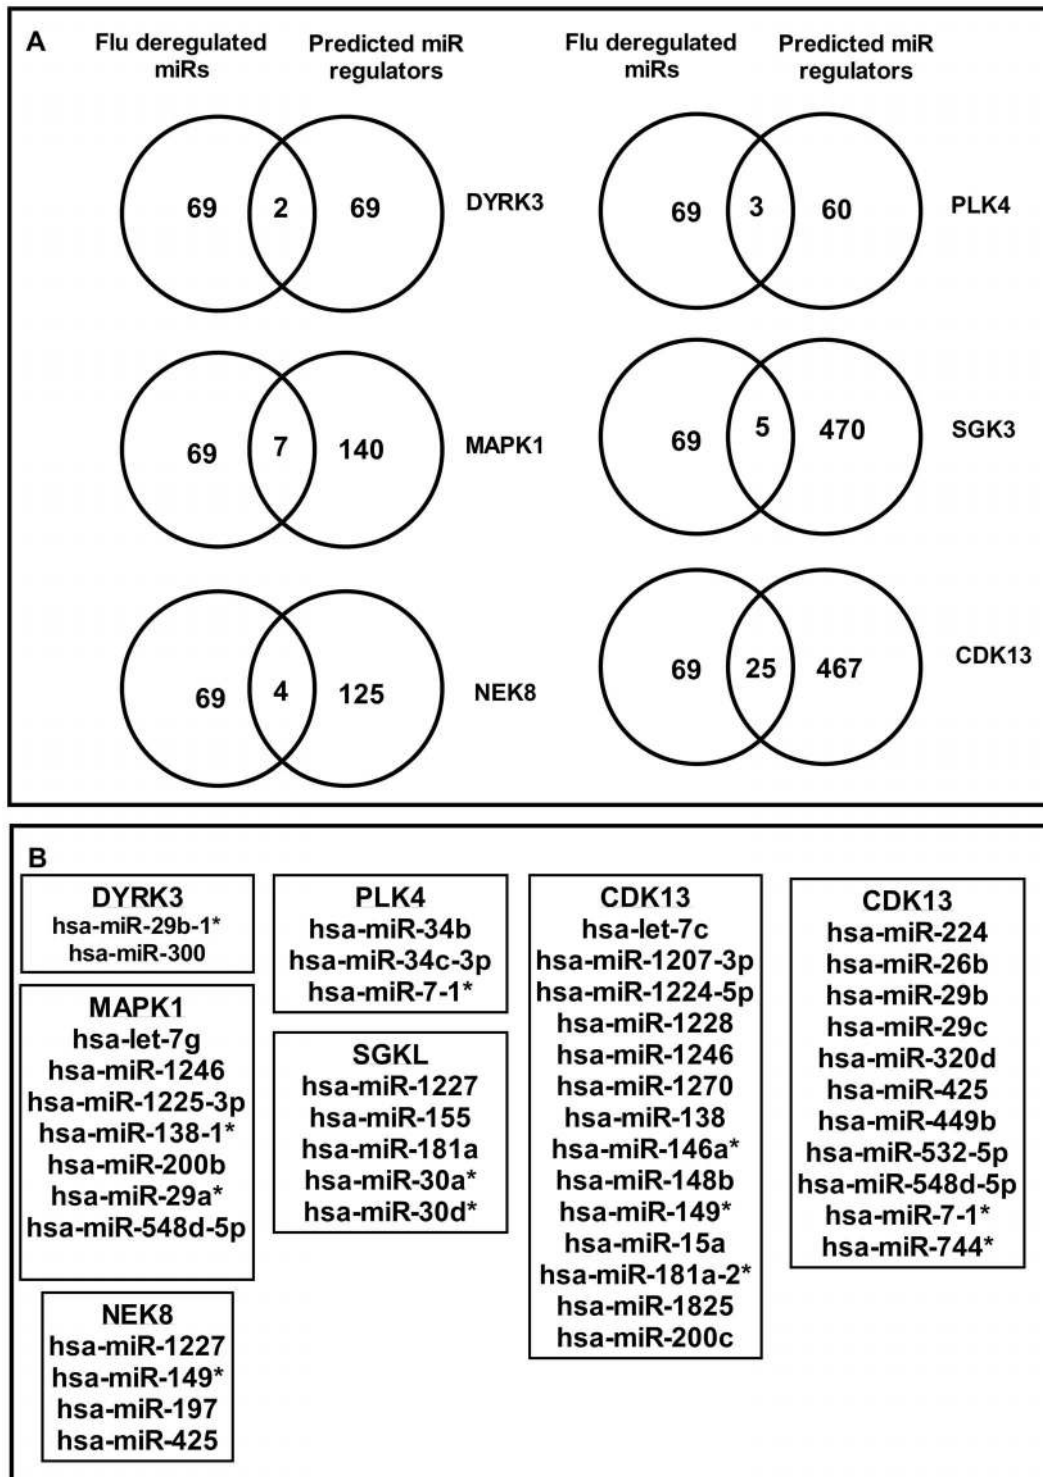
A

Flu deregulated miRs

Predicted miR regulators

Flu deregulated miRs

Predicted miR regulators

69 2 69 DYRK3

69 3 60 PLK4

69 7 140 MAPK1

69 5 470 SGK3

69 4 125 NEK8

69 25 467 CDK13

B

DYRK3
hsa-miR-29b-1*
hsa-miR-300

MAPK1
hsa-let-7g
hsa-miR-1246
hsa-miR-1225-3p
hsa-miR-138-1*
hsa-miR-200b
hsa-miR-29a*
hsa-miR-548d-5p

NEK8
hsa-miR-1227
hsa-miR-149*
hsa-miR-197
hsa-miR-425

PLK4
hsa-miR-34b
hsa-miR-34c-3p
hsa-miR-7-1*

SGKL
hsa-miR-1227
hsa-miR-155
hsa-miR-181a
hsa-miR-30a*
hsa-miR-30d*

CDK13
hsa-let-7c
hsa-miR-1207-3p
hsa-miR-1224-5p
hsa-miR-1228
hsa-miR-1246
hsa-miR-1270
hsa-miR-138
hsa-miR-146a*
hsa-miR-148b
hsa-miR-149*
hsa-miR-15a
hsa-miR-181a-2*
hsa-miR-1825
hsa-miR-200c

CDK13
hsa-miR-224
hsa-miR-26b
hsa-miR-29b
hsa-miR-29c
hsa-miR-320d
hsa-miR-425
hsa-miR-449b
hsa-miR-532-5p
hsa-miR-548d-5p
hsa-miR-7-1*
hsa-miR-744*